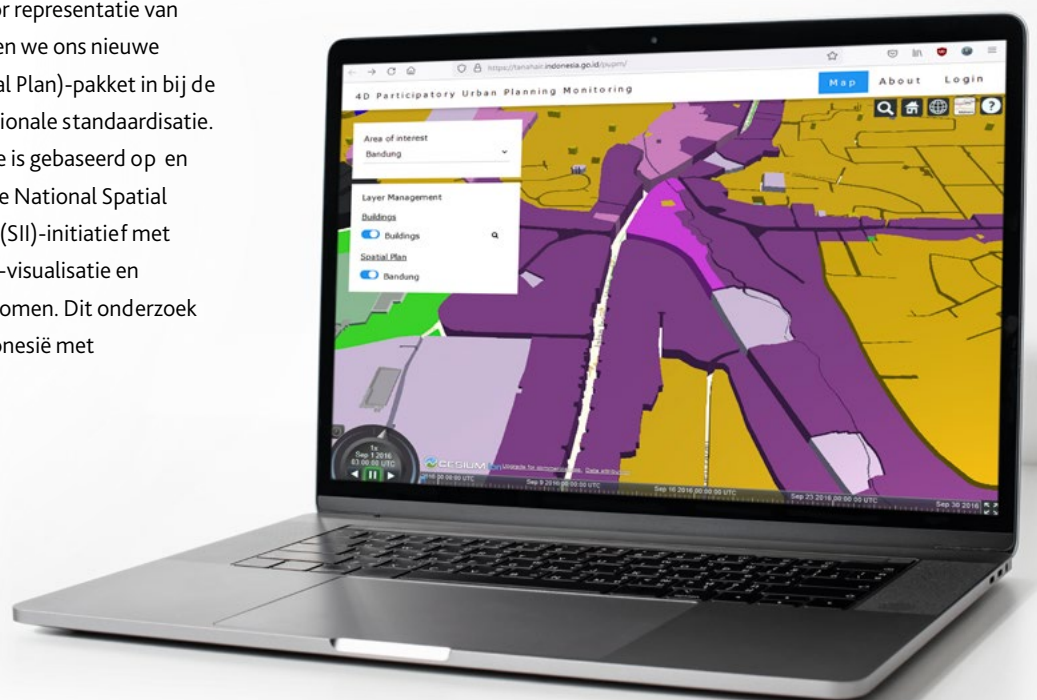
or representatie van en we ons nieuwe al Plan)-pakket in bij de ionale standaardisatie. e is gebaseerd op en e National Spatial (SII)-initiatief met -visualisatie en omen. Dit onderzoek onesië met

https://tanahair.indonesia.go.id/pupm/

4D Participatory Urban Planning Monitoring

Map About Login

Area of interest
Bandung

Layer Management
Buildings
Buildings
Spatial Plan
Bandung

1x
Sep 1 2016
03:00:00 UTC

CESIUM ion Upgrade for commercial use. Data attribution

Sep 9 2016 00:00:00 UTC Sep 16 2016 00:00:00 UTC Sep 23 2016 00:00:00 UTC Sep 30 2016